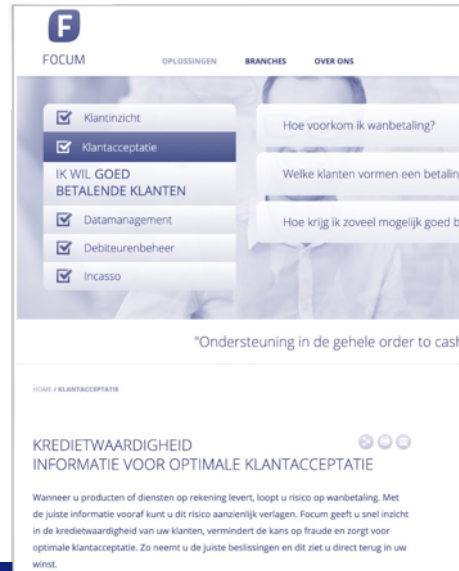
F
FOCUM

OPLOSSINGEN BRANCHES OVER ONS

Klantinzicht
Klantacceptatie
IK WIL GOED BETALENDE KLANTEN
Datamanagement
Debiteurenbeheer
Incasso

Hoe voorkom ik wanbetaling?
Welke klanten vormen een betalin
Hoe krijg ik zoveel mogelijk goed b

"Ondersteuning in de gehele order to cash

HOME / KLANTACCEPTATIE

KREDIETWAARDIGHEID
INFORMATIE VOOR OPTIMALE KLANTACCEPTATIE

Wanneer u producten of diensten op rekening levert, loopt u risico op wanbetaling. Met de juiste informatie vooraf kunt u dit risico aanzienlijk verlagen. Focum geeft u snel inzicht in de kredietwaardigheid van uw klanten, vermindert de kans op fraude en zorgt voor optimale klantacceptatie. Zo neemt u de juiste beslissingen en dit ziet u direct terug in uw winst.